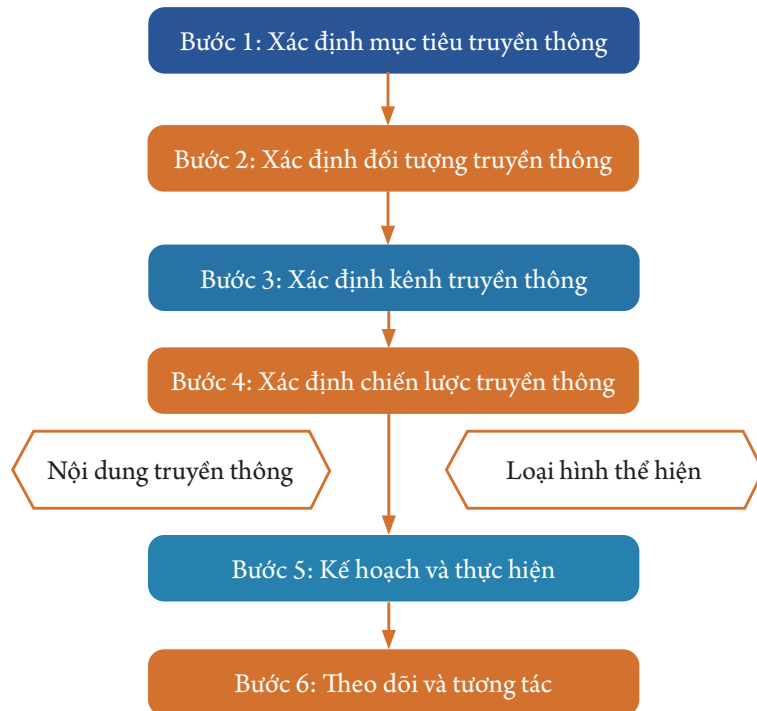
Bước 1: Xác định mục tiêu truyền thông

Bước 2: Xác định đối tượng truyền thông

Bước 3: Xác định kênh truyền thông

Bước 4: Xác định chiến lược truyền thông

Nội dung truyền thông

Loại hình thể hiện

Bước 5: Kế hoạch và thực hiện

Bước 6: Theo dõi và tương tác